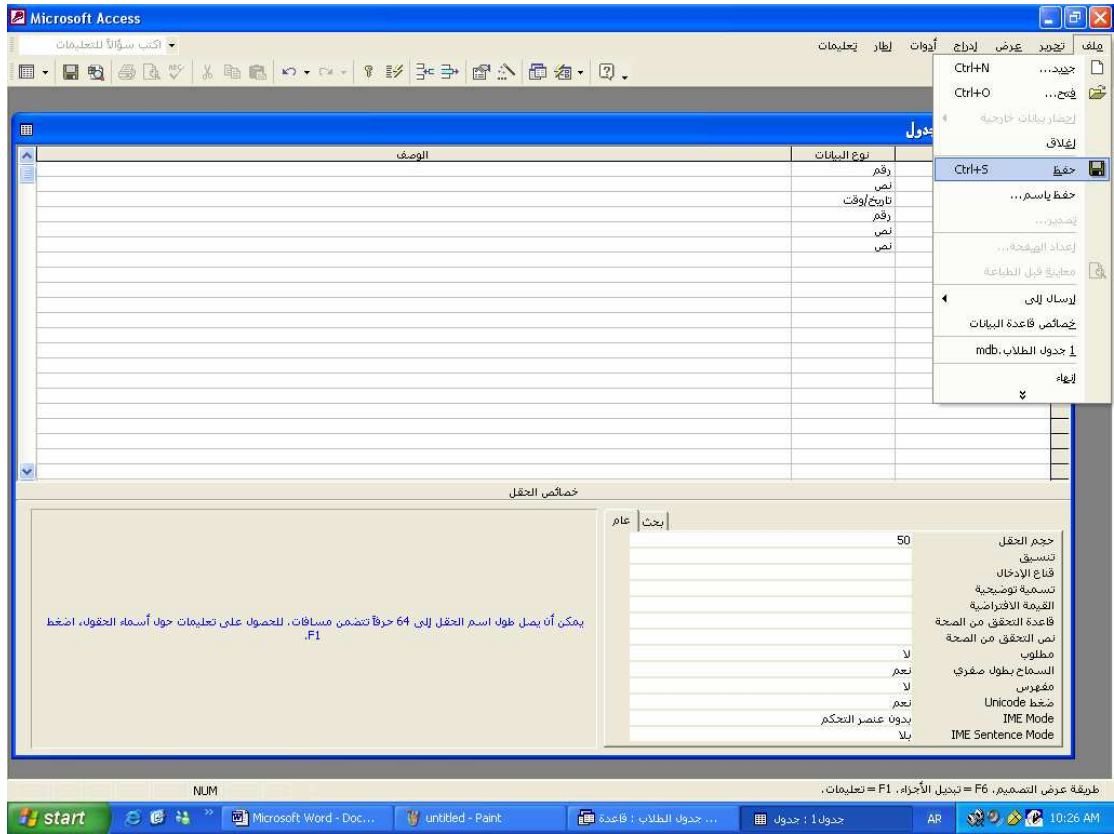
Microsoft Access

اكتب سؤالاً للتعليمات

ملف تحرير عرض إدراج أدوات إطار تعليمات

جديد... Ctrl+N
فتح... Ctrl+O
إحضار بيانات خارجية
إغلاق
حفظ Ctrl+S
حفظ باسم...
تصدير...
إعداد الصفحة...
معاينة قبل الطباعة
إرسال إلى
خصائص قاعدة البيانات
1 جدول الطلاب.mdb
إنهاء

جدول

| نوع البيانات | الوصف |
|---|---|
| رقم | |
| نص | |
| تاريخ/وقت | |
| رقم | |
| نص | |
| نص | |

خصائص الحقل

عام بحث

| حجم الحقل | 50 |
|---|---|
| تنسيق | |
| قناع الإدخال | |
| تسمية توضيحية | |
| القيمة الافتراضية | |
| قاعدة التحقق من الصحة | |
| نص التحقق من الصحة | |
| مطلوب | لا |
| السماح بطول صفري | نعم |
| مفهرس | لا |
| ضغط Unicode | نعم |
| IME Mode | بدون عنصر التحكم |
| IME Sentence Mode | بلا |

يمكن أن يصل طول اسم الحقل إلى 64 حرفاً تتضمن مسافات. للحصول على تعليمات حول أسماء الحقول، اضغط F1.

طريقة عرض التصميم. F6 = تبديل الأجزاء. F1 = تعليمات.

NUM

start | Microsoft Word - Doc... | untitled - Paint | جدول الطلاب : قاعدة ... | جدول1 : جدول | AR | 10:26 AM